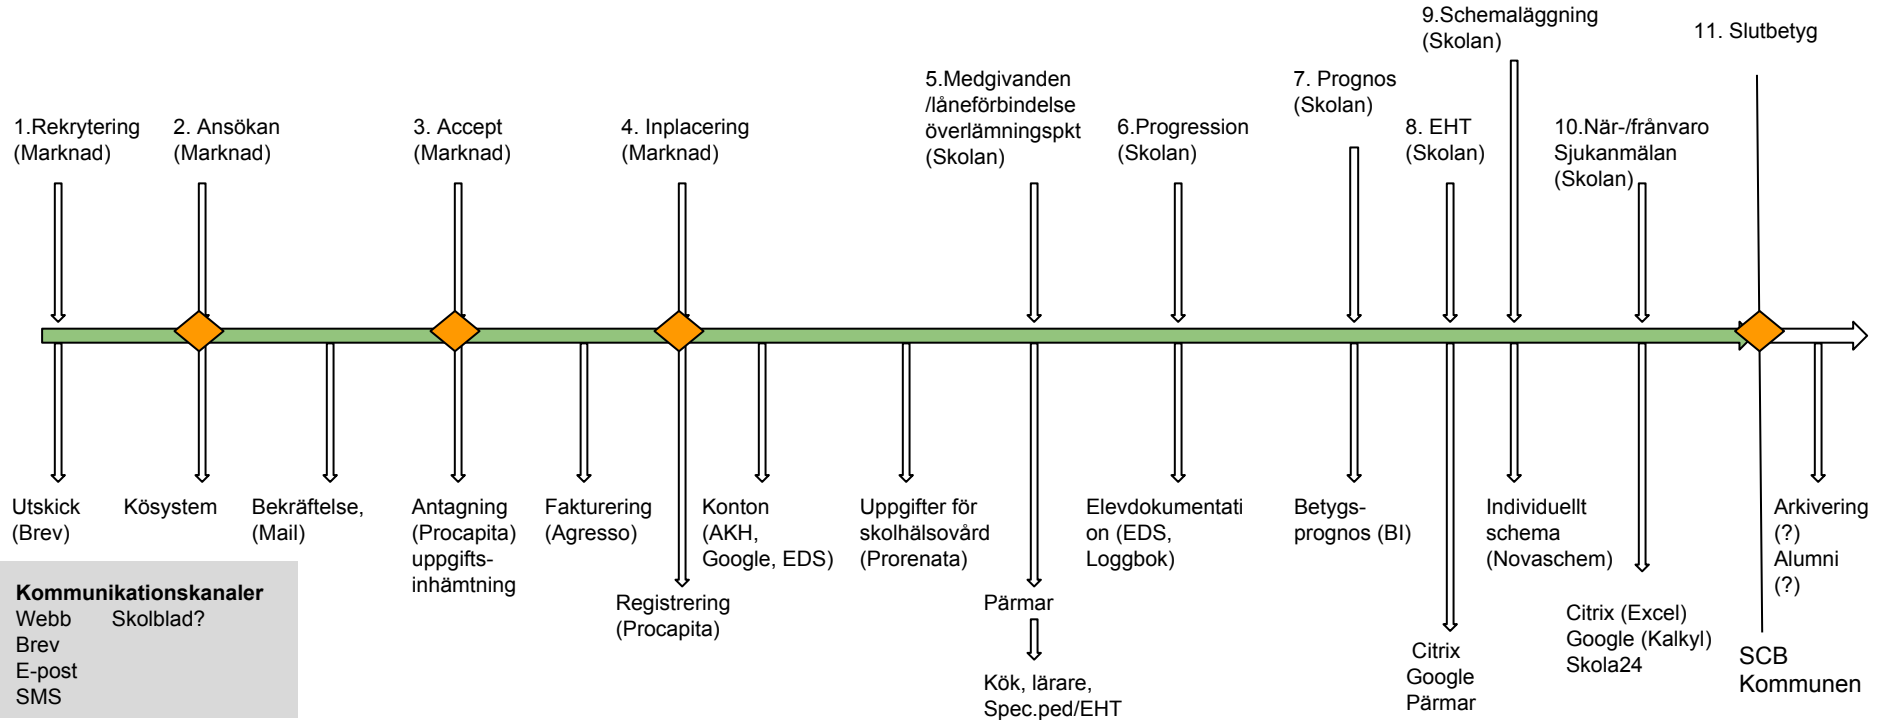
1.Rekrytering (Marknad)

2. Ansökan (Marknad)

3. Accept (Marknad)

4. Inplacering (Marknad)

5.Medgivanden /låneförbindelse överlämningspkt (Skolan)

6.Progression (Skolan)

7. Prognos (Skolan)

8. EHT (Skolan)

9.Schemaläggning (Skolan)

10.När-/frånvaro Sjukanmälan (Skolan)

11. Slutbetyg

Utskick (Brev)

Kösystem

Bekräftelse, (Mail)

Antagning (Procapita) uppgifts-inhämtning

Fakturering (Agresso)

Registrering (Procapita)

Konton (AKH, Google, EDS)

Uppgifter för skolhälsovård (Prorenata)

Pärmar

Kök, lärare, Spec.ped/EHT

Elevdokumentation (EDS, Loggbok)

Betygs-prognos (BI)

Citrix Google Pärmar

Individuellt schema (Novaschem)

Citrix (Excel) Google (Kalkyl) Skola24

Arkivering (?) Alumni (?)

SCB Kommunen

Kommunikationskanaler
Webb Skolblad?
Brev
E-post
SMS